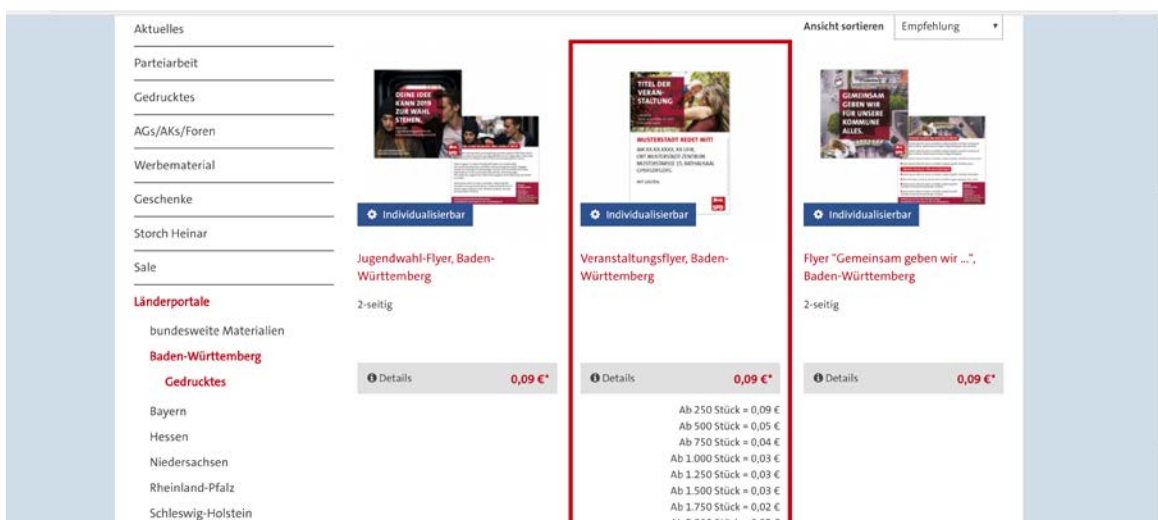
Aktuelles
Parteiarbeit
Gedrucktes
AGs/AKs/Foren
Werbematerial
Geschenke
Storch Heinar
Sale
Länderportale
bundesweite Materialien
Baden-Württemberg
Gedrucktes
Bayern
Hessen
Niedersachsen
Rheinland-Pfalz
Schleswig-Holstein

Ansicht sortieren Empfehlung

DEINE IDEE KANN 2019 ZUR WAHL STEHEN.
Individualisierbar
Jugendwahl-Flyer, Baden-Württemberg
2-seitig
Details 0,09 €*

TITEL DER VERANSTALTUNG
MUSTERSTADT REDET MIT!
Individualisierbar
Veranstaltungsflyer, Baden-Württemberg
Details 0,09 €*
Ab 250 Stück = 0,09 €
Ab 500 Stück = 0,05 €
Ab 750 Stück = 0,04 €
Ab 1.000 Stück = 0,03 €
Ab 1.250 Stück = 0,03 €
Ab 1.500 Stück = 0,03 €
Ab 1.750 Stück = 0,02 €
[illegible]

GEMEINSAM GEBEN WIR FÜR UNSERE KOMMUNE ALLES.
Individualisierbar
Flyer "Gemeinsam geben wir ...", Baden-Württemberg
2-seitig
Details 0,09 €*